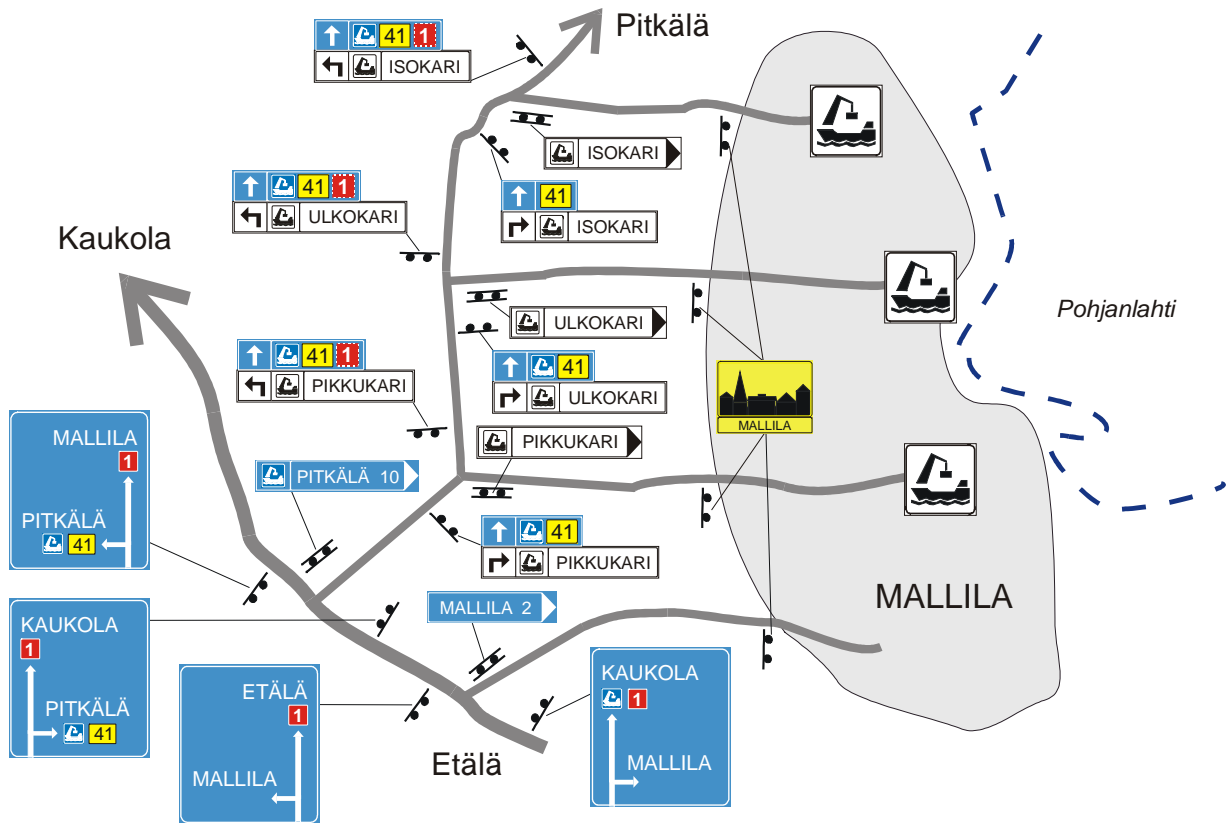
41 1
ISOKARI
Pitkälä
ISOKARI
41
ISOKARI
41 1
ULKOKARI
Kaukola
ULKOKARI
41
ULKOKARI
Pohjanlahti
41 1
PIKKUKARI
MALLILA
PIKKUKARI
MALLILA
1
PITKÄLÄ
41
PITKÄLÄ 10
41
PIKKUKARI
MALLILA
KAUKOLA
1
PITKÄLÄ
41
MALLILA 2
ETÄLÄ
1
MALLILA
KAUKOLA
1
MALLILA
Etälä